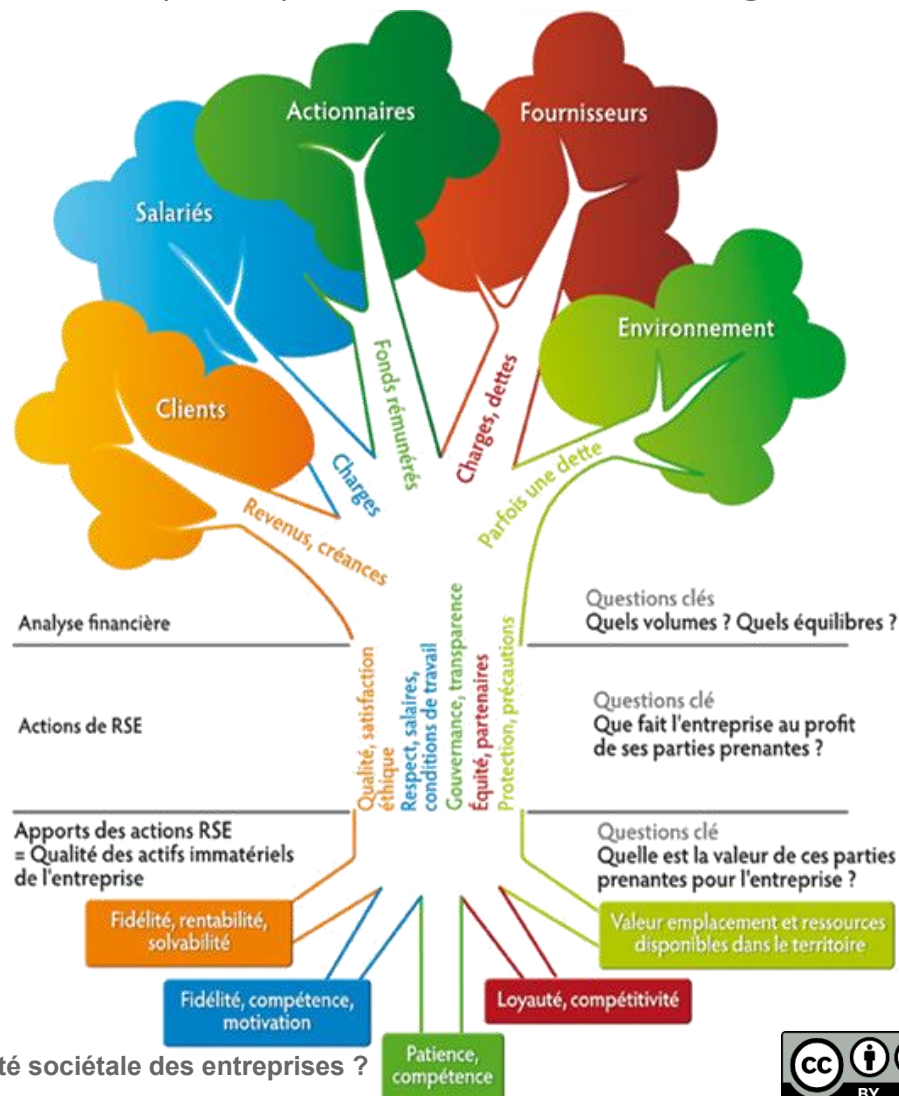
Actionnaires

Fournisseurs

Salariés

Environnement

Clients

Fonds rémunérés

Charges, dettes

Charges

Parfois une dette

Revenus, créances

Analyse financière

Questions clés
Quels volumes ? Quels équilibres ?

Actions de RSE

Qualité, satisfaction éthique

Respect, salaires, conditions de travail

Gouvernance, transparence

Équité, partenaires

Protection, précautions

Questions clé
Que fait l'entreprise au profit de ses parties prenantes ?

Apports des actions RSE
= Qualité des actifs immatériels de l'entreprise

Questions clé
Quelle est la valeur de ces parties prenantes pour l'entreprise ?

Fidélité, rentabilité, solvabilité

Valeur emplacement et ressources disponibles dans le territoire

Fidélité, compétence, motivation

Loyauté, compétitivité

Patience, compétence

té sociétale des entreprises ?

cc BY